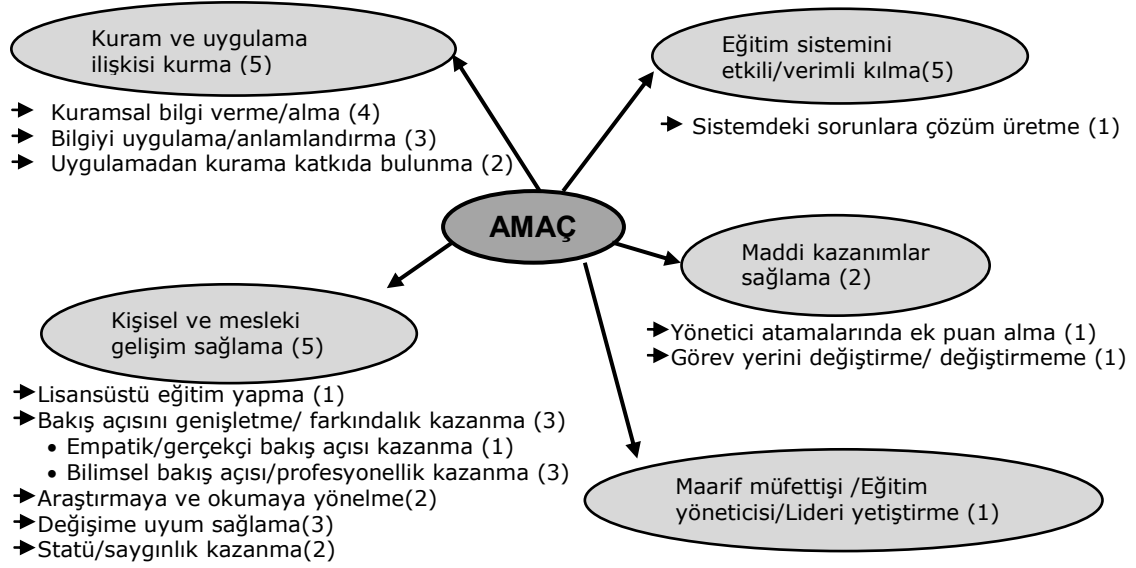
Kuram ve uygulama ilişkisi kurma (5)

- Kuramsal bilgi verme/alma (4)
- Bilgiyi uygulama/anlamlandırma (3)
- Uygulamadan kurama katkıda bulunma (2)

Eğitim sistemini etkili/verimli kılma(5)

- Sistemdeki sorunlara çözüm üretme (1)

AMAÇ

Maddi kazanımlar sağlama (2)

- Yönetici atamalarında ek puan alma (1)
- Görev yerini değiştirme/ değiştirmeme (1)

Kişisel ve mesleki gelişim sağlama (5)

- Lisansüstü eğitim yapma (1)
- Bakış açısını genişletme/ farkındalık kazanma (3)
  - Empatik/gerçekçi bakış açısı kazanma (1)
  - Bilimsel bakış açısı/profesyonellik kazanma (3)
- Araştırmaya ve okumaya yönelme(2)
- Değişime uyum sağlama(3)
- Statü/saygınlık kazanma(2)

Maarif müfettişi /Eğitim yöneticisi/Lideri yetiştirme (1)